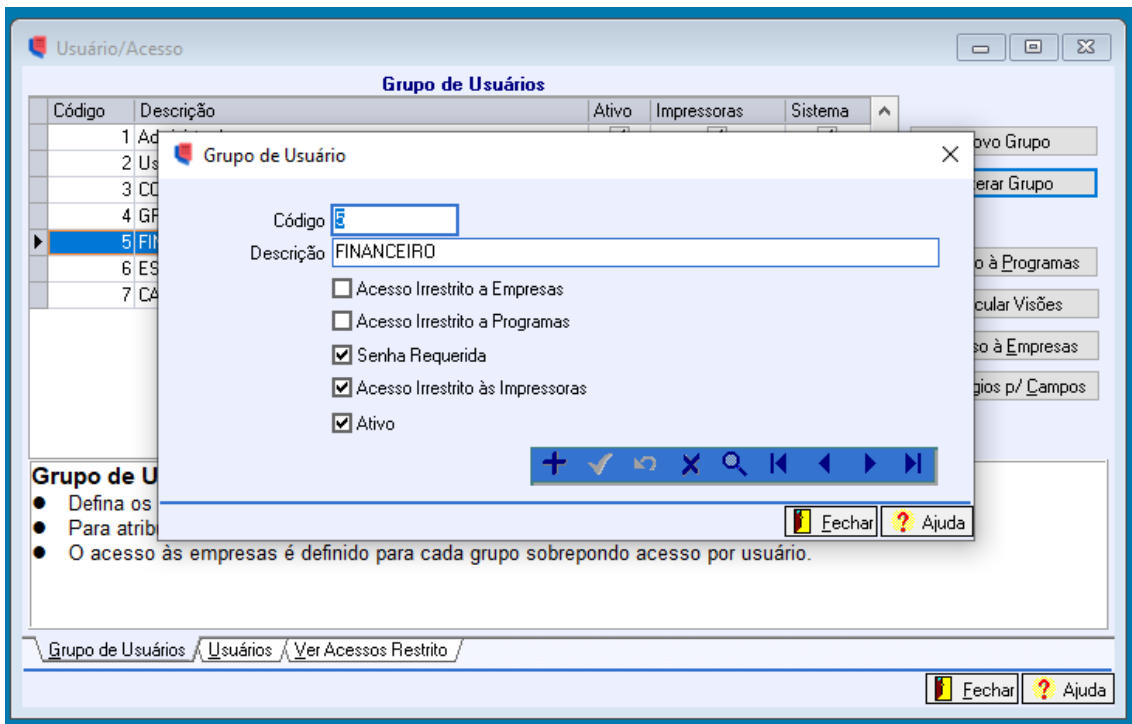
Usuário/Acesso

Grupo de Usuários

| Código | Descrição | Ativo | Impressoras | Sistema |
|---|---|---|---|---|
| 1 | Ad | | | |
| 2 | Us | | | |
| 3 | CO | | | |
| 4 | GR | | | |
| 5 | FIN | | | |
| 6 | ES | | | |
| 7 | CA | | | |

ovo Grupo
erar Grupo
o à Programas
cular Visões
o à Empresas
gios p/ Campos

Grupo de Usuário

Código 5
Descrição FINANCEIRO
Acesso Irrestrito a Empresas
Acesso Irrestrito a Programas
Senha Requerida
Acesso Irrestrito às Impressoras
Ativo

Fechar
Ajuda

Grupo de U
Defina os
Para atrib
O acesso às empresas é definido para cada grupo sobrepondo acesso por usuário.

Grupo de Usuários
Usuários
Ver Acessos Restrito

Fechar
Ajuda